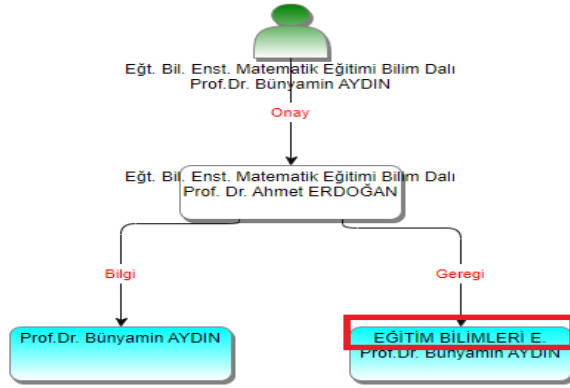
Eğt. Bil. Enst. Matematik Eğitimi Bilim Dalı
Prof.Dr. Bünyamin AYDIN

Onay

Eğt. Bil. Enst. Matematik Eğitimi Bilim Dalı
Prof. Dr. Ahmet ERDOĞAN

Bilgi

Geregi

Prof.Dr. Bünyamin AYDIN

EĞİTİM BİLİMLERİ E.
Prof.Dr. Bünyamin AYDIN